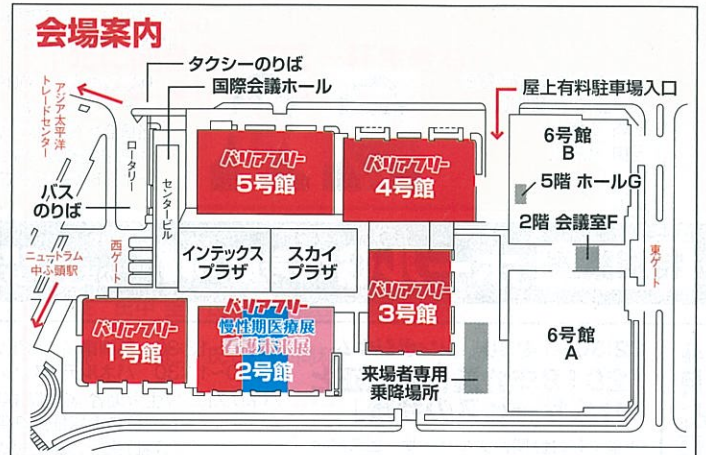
会場案内

タクシーのりば

国際会議ホール

屋上有料駐車場入口

アジア太平洋トレードセンター

ロータリー

センタービル

バリアフリー
5号館

バリアフリー
4号館

6号館
B

5階 ホールG

2階 会議室F

東ゲート

バス
のりば

西ゲート

インテックス
プラザ

スカイ
プラザ

ニュートラム
中ふ頭駅

バリアフリー
3号館

バリアフリー
1号館

バリアフリー
慢性期医療展
看護未来展
2号館

6号館
A

来場者専用
乗降場所